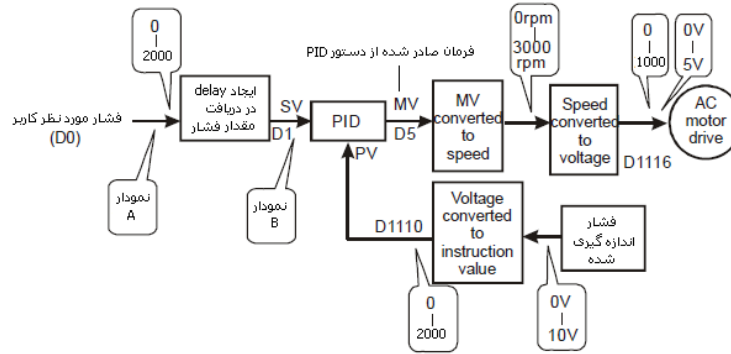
0
2000

فشار مورد نظر کاربر
(D0)

ایجاد delay در دریافت مقدار فشار

نمودار A

SV
D1

نمودار B

PID

PV

فرمان صادر شده از دستور PID

MV
D5

MV converted to speed

0rpm
|
3000 rpm

Speed converted to voltage

0
|
1000

0V
|
5V

AC motor drive

D1116

D1110

Voltage converted to instruction value

فشار اندازه گیری شده

0
|
2000

0V
|
10V